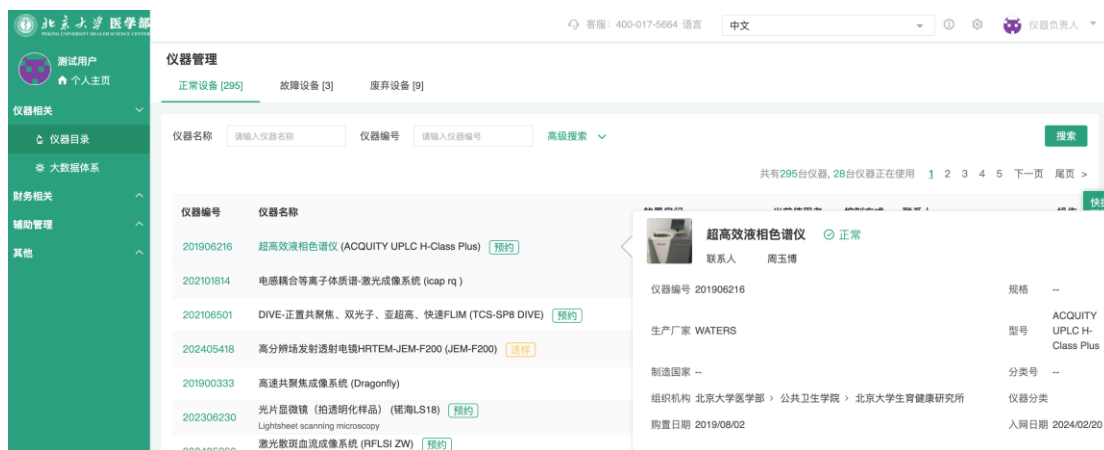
北京大学医学部
PEKING UNIVERSITY HEALTH SCIENCE CENTER

客服：400-017-5664 语言 中文 仪器负责人

测试用户
个人主页

仪器相关
仪器目录
大数据体系
财务相关
辅助管理
其他

仪器管理
正常设备 [295] 故障设备 [3] 废弃设备 [9]

仪器名称 请输入仪器名称 仪器编号 请输入仪器编号 高级搜索 搜索

共有295台仪器, 28台仪器正在使用 1 2 3 4 5 下一页 尾页 >

快

| 仪器编号 | 仪器名称 |
|---|---|
| 201906216 | 超高效液相色谱仪 (ACQUITY UPLC H-Class Plus) 预约 |
| 202101814 | 电感耦合等离子体质谱-激光成像系统 (icap rq ) |
| 202106501 | DIVE-正置共聚焦、双光子、亚超高、快速FLIM (TCS-SP8 DIVE) 预约 |
| 202405418 | 高分辨场发射透射电镜HRTEM-JEM-F200 (JEM-F200) 送样 |
| 201900333 | 高速共聚焦成像系统 (Dragonfly) |
| 202306230 | 光片显微镜（拍透明化样品）(锘海LS18) 预约 Lightsheet scanning microscopy |
| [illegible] | 激光散斑血流成像系统 (RFLSI ZW) 预约 |

超高效液相色谱仪 正常
联系人 周玉博
仪器编号 201906216 规格 --
生产厂家 WATERS 型号 ACQUITY UPLC H-Class Plus
制造国家 -- 分类号 --
组织机构 北京大学医学部 › 公共卫生学院 › 北京大学生育健康研究所 仪器分类
购置日期 2019/08/02 入网日期 2024/02/20